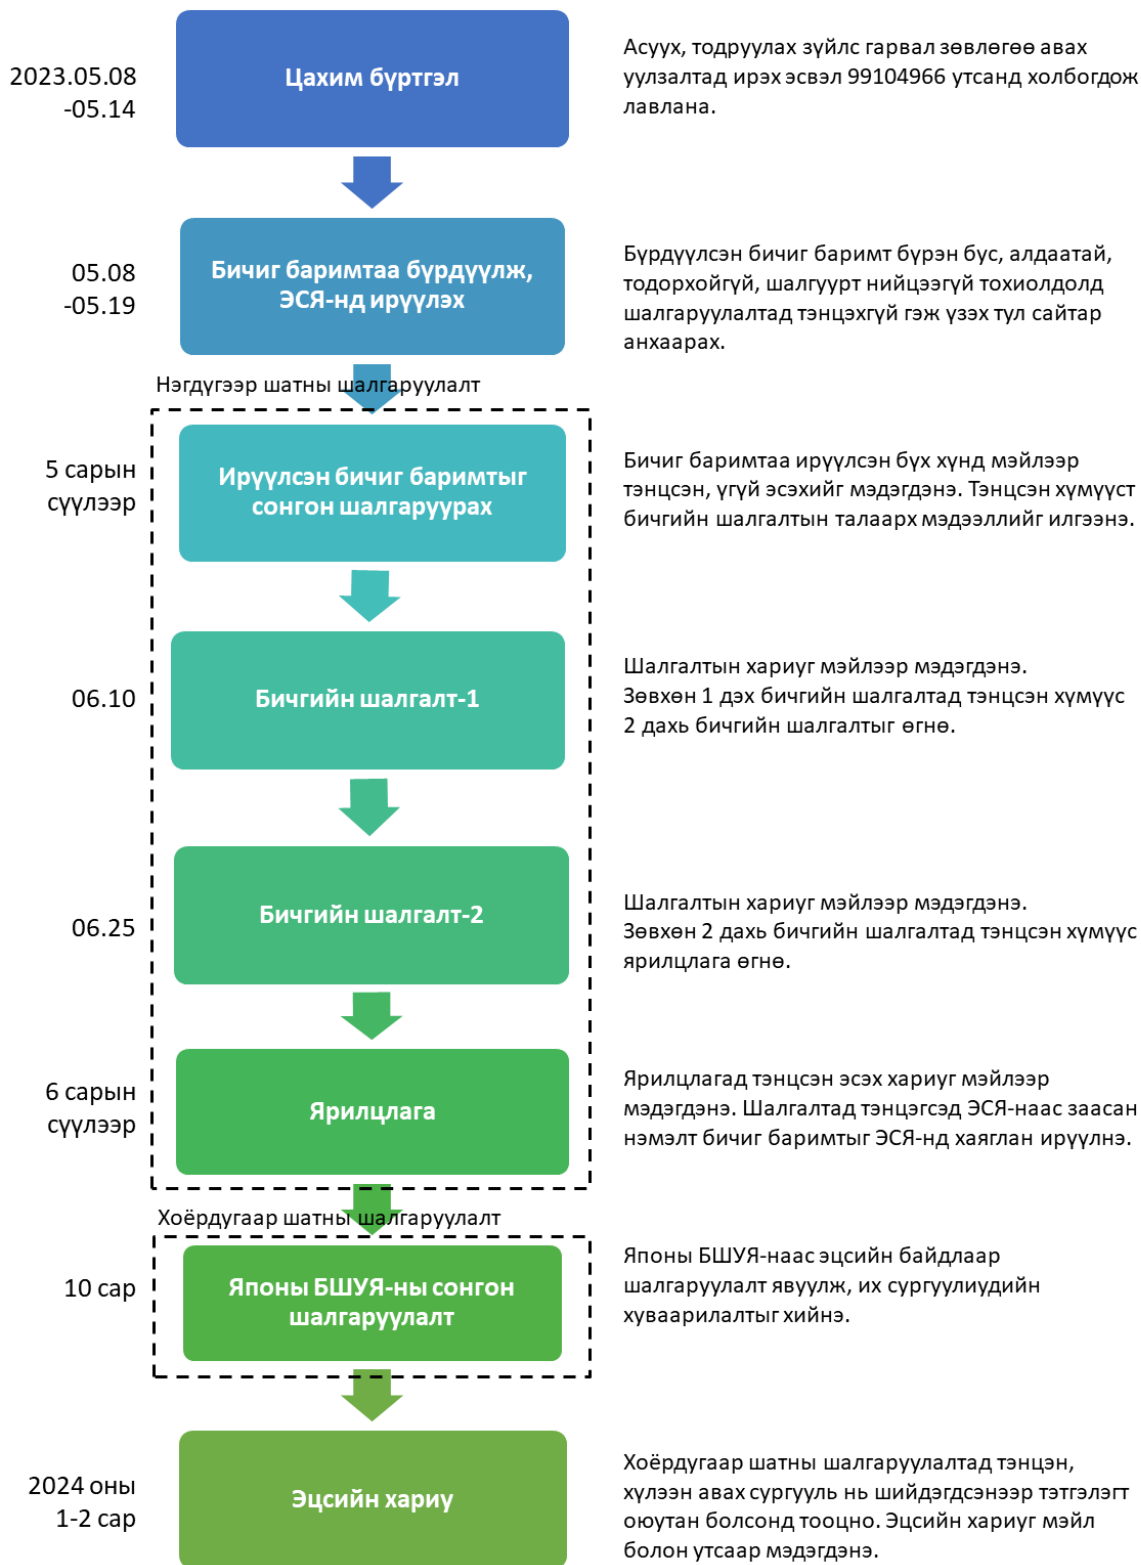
2023.05.08 -05.14

Цахим бүртгэл

Асуух, тодруулах зүйлс гарвал зөвлөгөө авах уулзалтад ирэх эсвэл 99104966 утсанд холбогдож лавлана.

05.08 -05.19

Бичиг баримтаа бүрдүүлж, ЭСЯ-нд ирүүлэх

Бүрдүүлсэн бичиг баримт бүрэн бус, алдаатай, тодорхойгүй, шалгуурт нийцээгүй тохиолдолд шалгаруулалтад тэнцэхгүй гэж үзэх тул сайтар анхаарах.

Нэгдүгээр шатны шалгаруулалт

5 сарын сүүлээр

Ирүүлсэн бичиг баримтыг сонгон шалгаруурах

Бичиг баримтаа ирүүлсэн бүх хүнд мэйлээр тэнцсэн, үгүй эсэхийг мэдэгдэнэ. Тэнцсэн хүмүүст бичгийн шалгалтын талаарх мэдээллийг илгээнэ.

06.10

Бичгийн шалгалт-1

Шалгалтын хариуг мэйлээр мэдэгдэнэ. Зөвхөн 1 дэх бичгийн шалгалтад тэнцсэн хүмүүс 2 дахь бичгийн шалгалтыг өгнө.

06.25

Бичгийн шалгалт-2

Шалгалтын хариуг мэйлээр мэдэгдэнэ. Зөвхөн 2 дахь бичгийн шалгалтад тэнцсэн хүмүүс ярилцлага өгнө.

6 сарын сүүлээр

Ярилцлага

Ярилцлагад тэнцсэн эсэх хариуг мэйлээр мэдэгдэнэ. Шалгалтад тэнцэгсэд ЭСЯ-наас заасан нэмэлт бичиг баримтыг ЭСЯ-нд хаяглан ирүүлнэ.

Хоёрдугаар шатны шалгаруулалт

10 сар

Японы БШУЯ-ны сонгон шалгаруулалт

Японы БШУЯ-наас эцсийн байдлаар шалгаруулалт явуулж, их сургуулиудийн хуваарилалтыг хийнэ.

2024 оны 1-2 сар

Эцсийн хариу

Хоёрдугаар шатны шалгаруулалтад тэнцэн, хүлээн авах сургууль нь шийдэгдсэнээр тэтгэлэгт оюутан болсонд тооцно. Эцсийн хариуг мэйл болон утсаар мэдэгдэнэ.